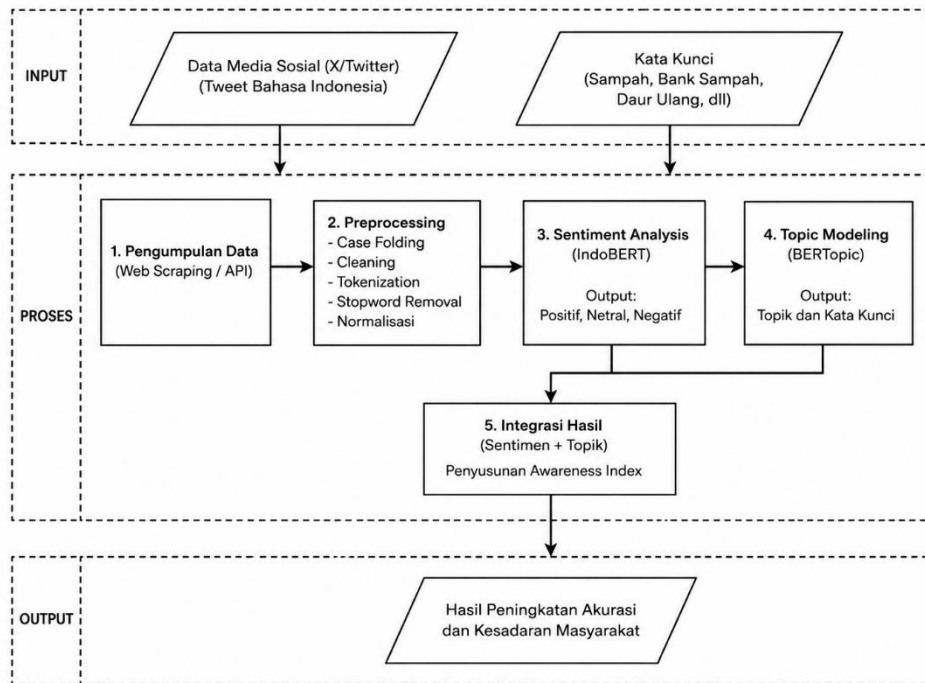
INPUT

Data Media Sosial (X/Twitter)
(Tweet Bahasa Indonesia)

Kata Kunci
(Sampah, Bank Sampah,
Daur Ulang, dll)

PROSES

1. Pengumpulan Data
(Web Scraping / API)

2. Preprocessing
- Case Folding
- Cleaning
- Tokenization
- Stopword Removal
- Normalisasi

3. Sentiment Analysis
(IndoBERT)

Output:
Positif, Netral, Negatif

4. Topic Modeling
(BERTopic)

Output:
Topik dan Kata Kunci

5. Integrasi Hasil
(Sentimen + Topik)
Penyusunan Awareness Index

OUTPUT

Hasil Peningkatan Akurasi
dan Kesadaran Masyarakat